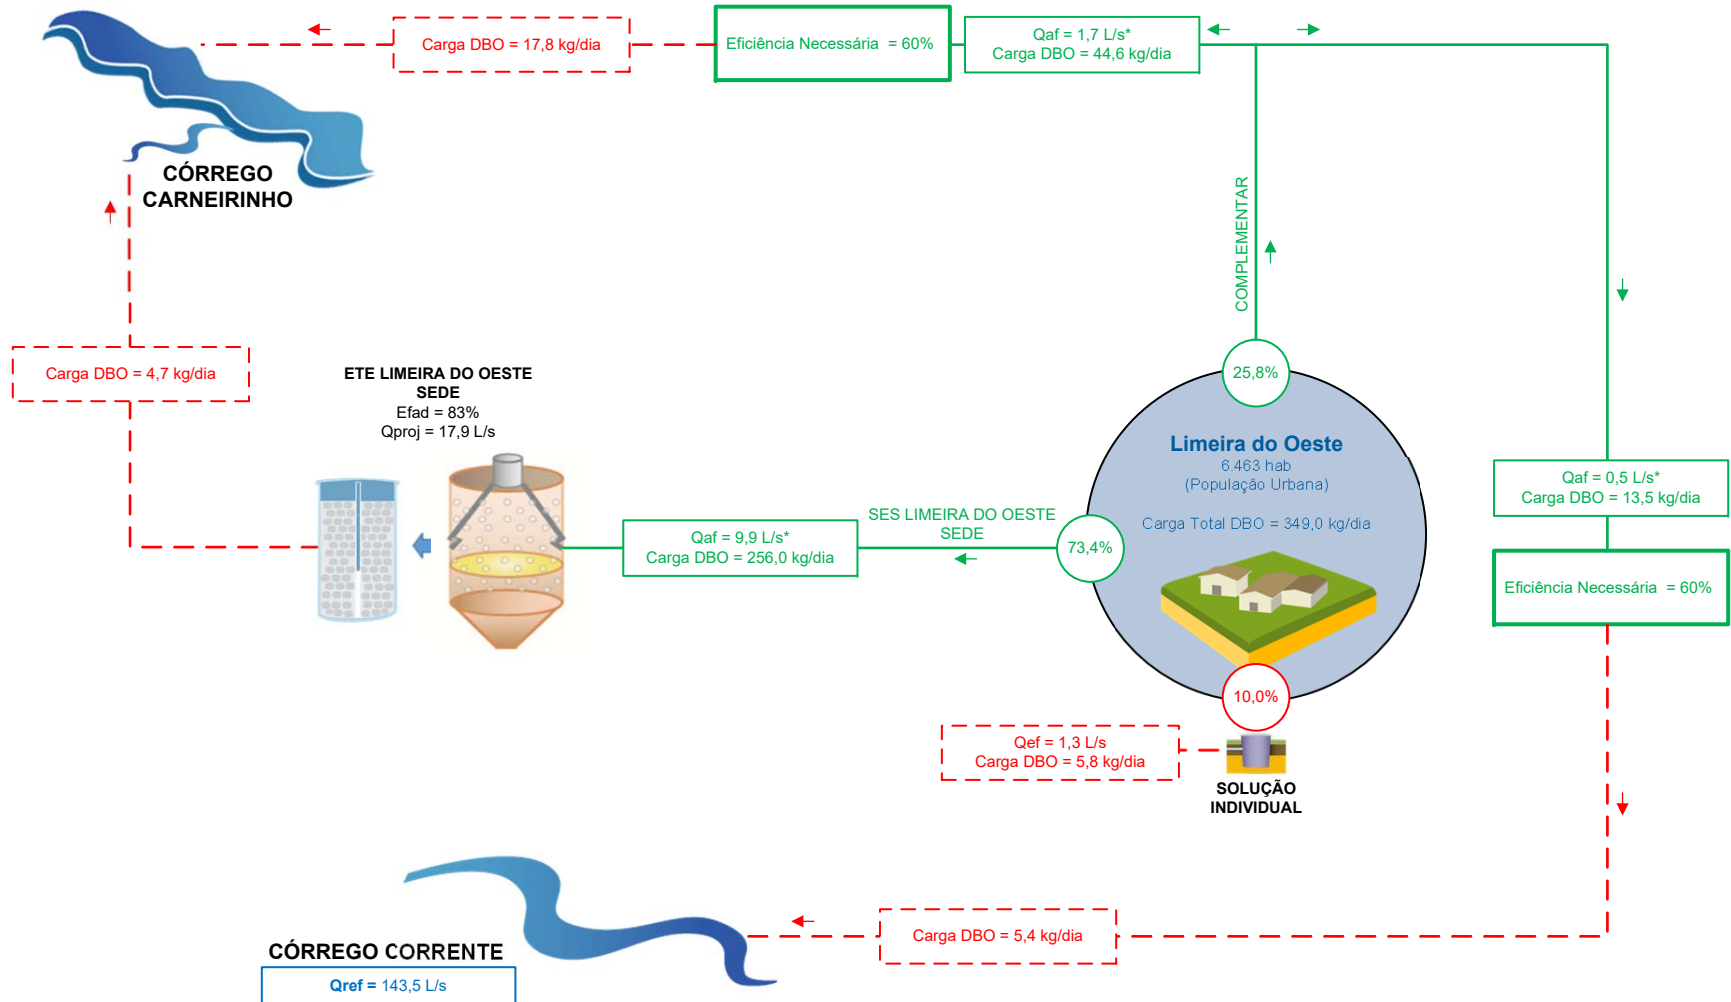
Carga DBO = 17,8 kg/dia

Eficiência Necessária = 60%

Qaf = 1,7 L/s*
Carga DBO = 44,6 kg/dia

CÓRREGO CARNEIRINHO

COMPLEMENTAR

Carga DBO = 4,7 kg/dia

ETE LIMEIRA DO OESTE SEDE
Efad = 83%
Qproj = 17,9 L/s

25,8%

Limeira do Oeste
6.463 hab
(População Urbana)

Carga Total DBO = 349,0 kg/dia

Qaf = 0,5 L/s*
Carga DBO = 13,5 kg/dia

SES LIMEIRA DO OESTE SEDE

Qaf = 9,9 L/s*
Carga DBO = 256,0 kg/dia

73,4%

Eficiência Necessária = 60%

10,0%

Qef = 1,3 L/s
Carga DBO = 5,8 kg/dia

SOLUÇÃO INDIVIDUAL

CÓRREGO CORRENTE

Qref = 143,5 L/s

Carga DBO = 5,4 kg/dia